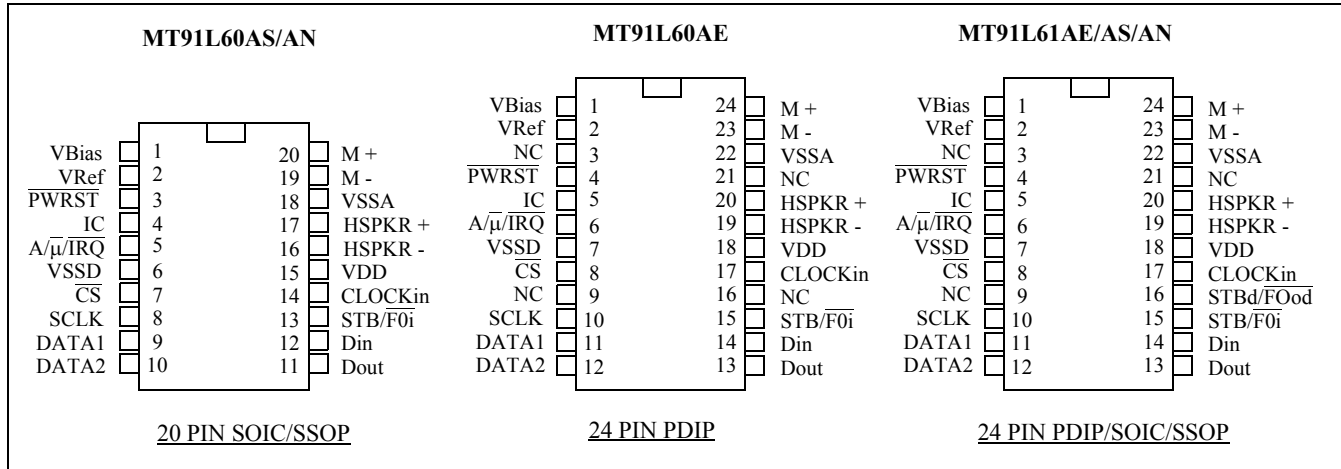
MT91L60AS/AN

| | Pin | Pin | |
|---|---|---|---|
| VBias | 1 | 20 | M + |
| VRef | 2 | 19 | M - |
| $\overline{\text{PWRST}}$ | 3 | 18 | VSSA |
| IC | 4 | 17 | HSPKR + |
| A/$\overline{\mu}$/$\overline{\text{IRQ}}$ | 5 | 16 | HSPKR - |
| VSSD | 6 | 15 | VDD |
| $\overline{\text{CS}}$ | 7 | 14 | CLOCKin |
| SCLK | 8 | 13 | STB/$\overline{\text{F0i}}$ |
| DATA1 | 9 | 12 | Din |
| DATA2 | 10 | 11 | Dout |

20 PIN SOIC/SSOP

MT91L60AE

| | Pin | Pin | |
|---|---|---|---|
| VBias | 1 | 24 | M + |
| VRef | 2 | 23 | M - |
| NC | 3 | 22 | VSSA |
| $\overline{\text{PWRST}}$ | 4 | 21 | NC |
| IC | 5 | 20 | HSPKR + |
| A/$\overline{\mu}$/$\overline{\text{IRQ}}$ | 6 | 19 | HSPKR - |
| VSSD | 7 | 18 | VDD |
| $\overline{\text{CS}}$ | 8 | 17 | CLOCKin |
| NC | 9 | 16 | NC |
| SCLK | 10 | 15 | STB/$\overline{\text{F0i}}$ |
| DATA1 | 11 | 14 | Din |
| DATA2 | 12 | 13 | Dout |

24 PIN PDIP

MT91L61AE/AS/AN

| | Pin | Pin | |
|---|---|---|---|
| VBias | 1 | 24 | M + |
| VRef | 2 | 23 | M - |
| NC | 3 | 22 | VSSA |
| $\overline{\text{PWRST}}$ | 4 | 21 | NC |
| IC | 5 | 20 | HSPKR + |
| A/$\overline{\mu}$/$\overline{\text{IRQ}}$ | 6 | 19 | HSPKR - |
| VSSD | 7 | 18 | VDD |
| $\overline{\text{CS}}$ | 8 | 17 | CLOCKin |
| NC | 9 | 16 | STBd/$\overline{\text{FOod}}$ |
| SCLK | 10 | 15 | STB/$\overline{\text{F0i}}$ |
| DATA1 | 11 | 14 | Din |
| DATA2 | 12 | 13 | Dout |

24 PIN PDIP/SOIC/SSOP